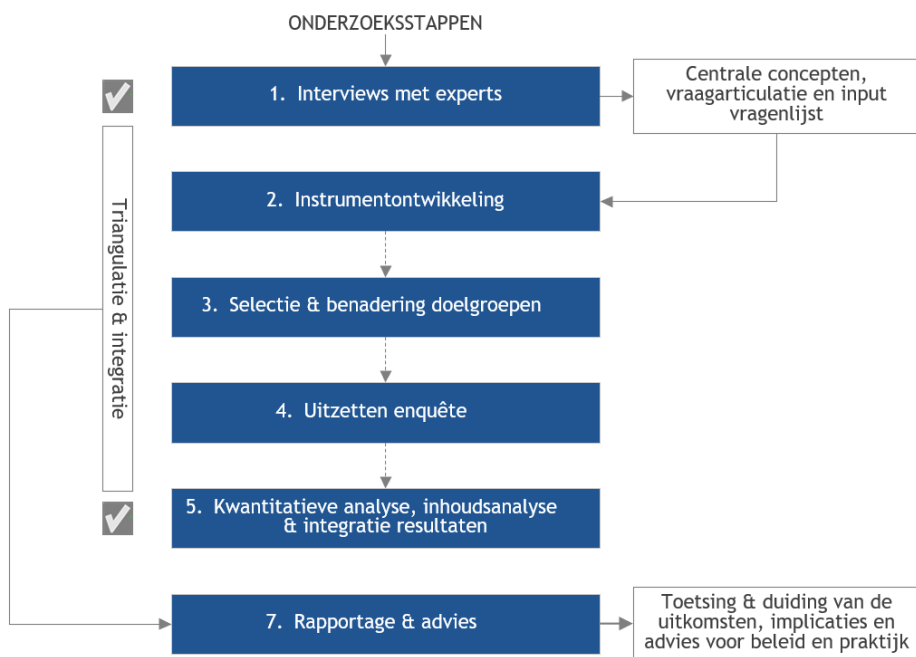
ONDERZOEKSSTAPPEN

1. Interviews met experts

Centrale concepten, vraagarticulatie en input vragenlijst

2. Instrumentontwikkeling

3. Selectie & benadering doelgroepen

4. Uitzetten enquête

5. Kwantitatieve analyse, inhoudsanalyse & integratie resultaten

7. Rapportage & advies

Toetsing & duiding van de uitkomsten, implicaties en advies voor beleid en praktijk

Triangulatie & integratie